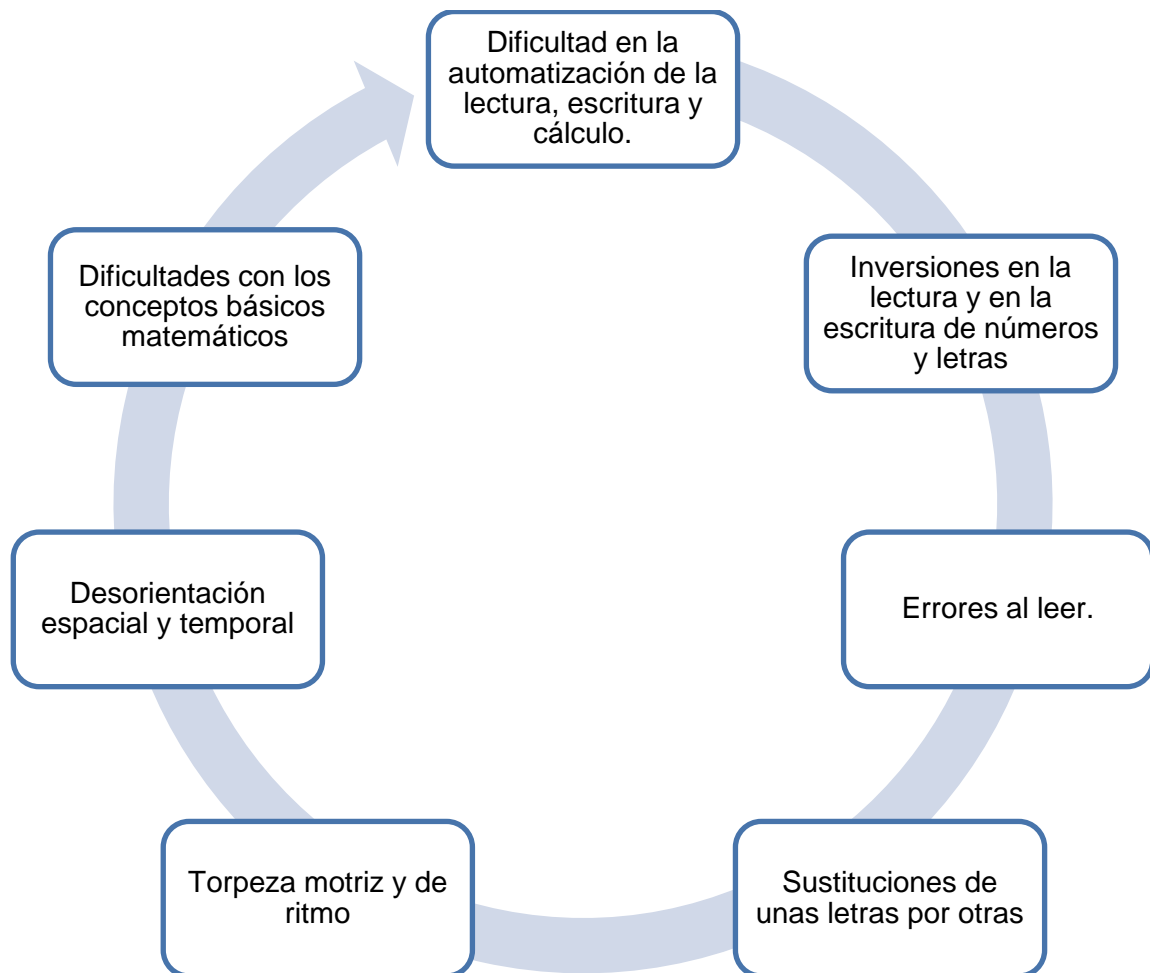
Dificultad en la automatización de la lectura, escritura y cálculo.

Inversiones en la lectura y en la escritura de números y letras

Errores al leer.

Sustituciones de unas letras por otras

Torpeza motriz y de ritmo

Desorientación espacial y temporal

Dificultades con los conceptos básicos matemáticos